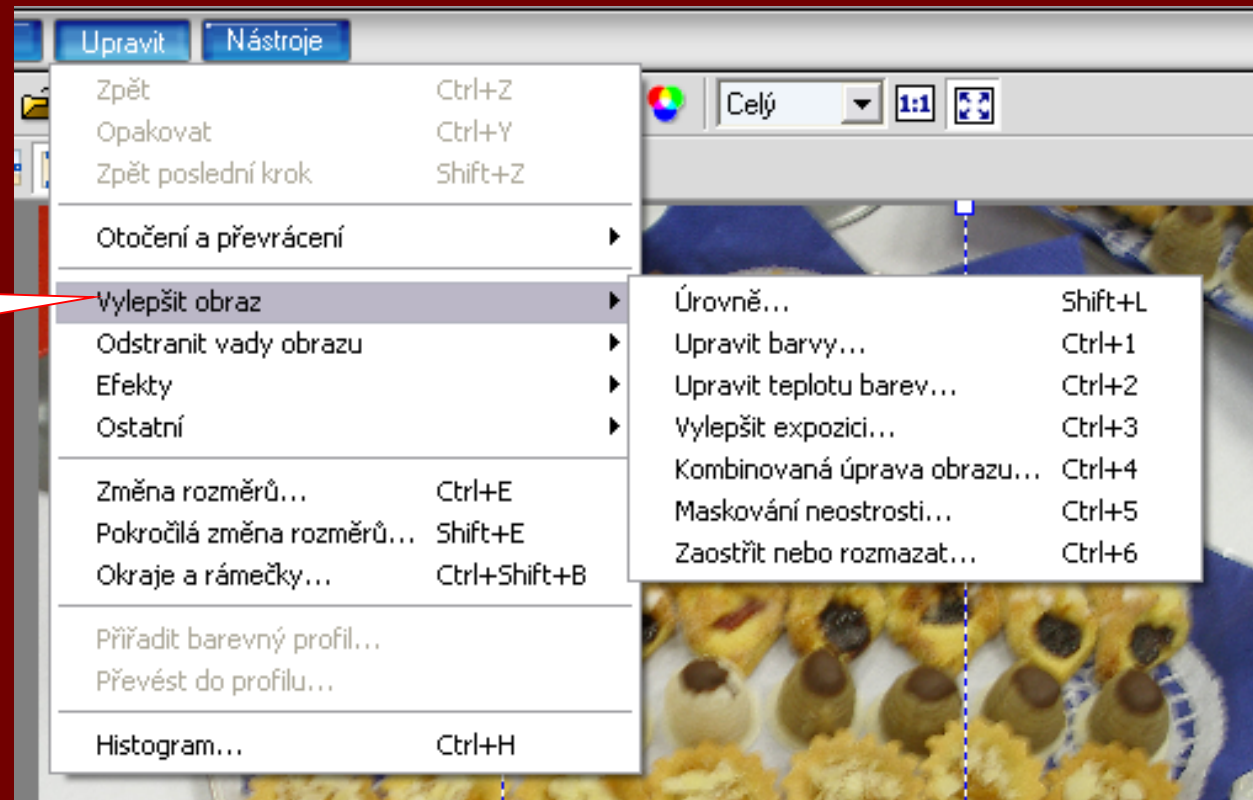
Upravit Nástroje

Celý 1:1

Zpět Ctrl+Z
Opakovat Ctrl+Y
Zpět poslední krok Shift+Z

Otočení a převrácení

Vylepšit obraz
Odstranit vady obrazu
Efekty
Ostatní

Změna rozměrů... Ctrl+E
Pokročilá změna rozměrů... Shift+E
Okraje a rámečky... Ctrl+Shift+B

Přiřadit barevný profil...
Převést do profilu...

Histogram... Ctrl+H

Úrovně... Shift+L
Upravit barvy... Ctrl+1
Upravit teplotu barev... Ctrl+2
Vylepšit expozici... Ctrl+3
Kombinovaná úprava obrazu... Ctrl+4
Maskování neostrosti... Ctrl+5
Zaostřit nebo rozmazat... Ctrl+6